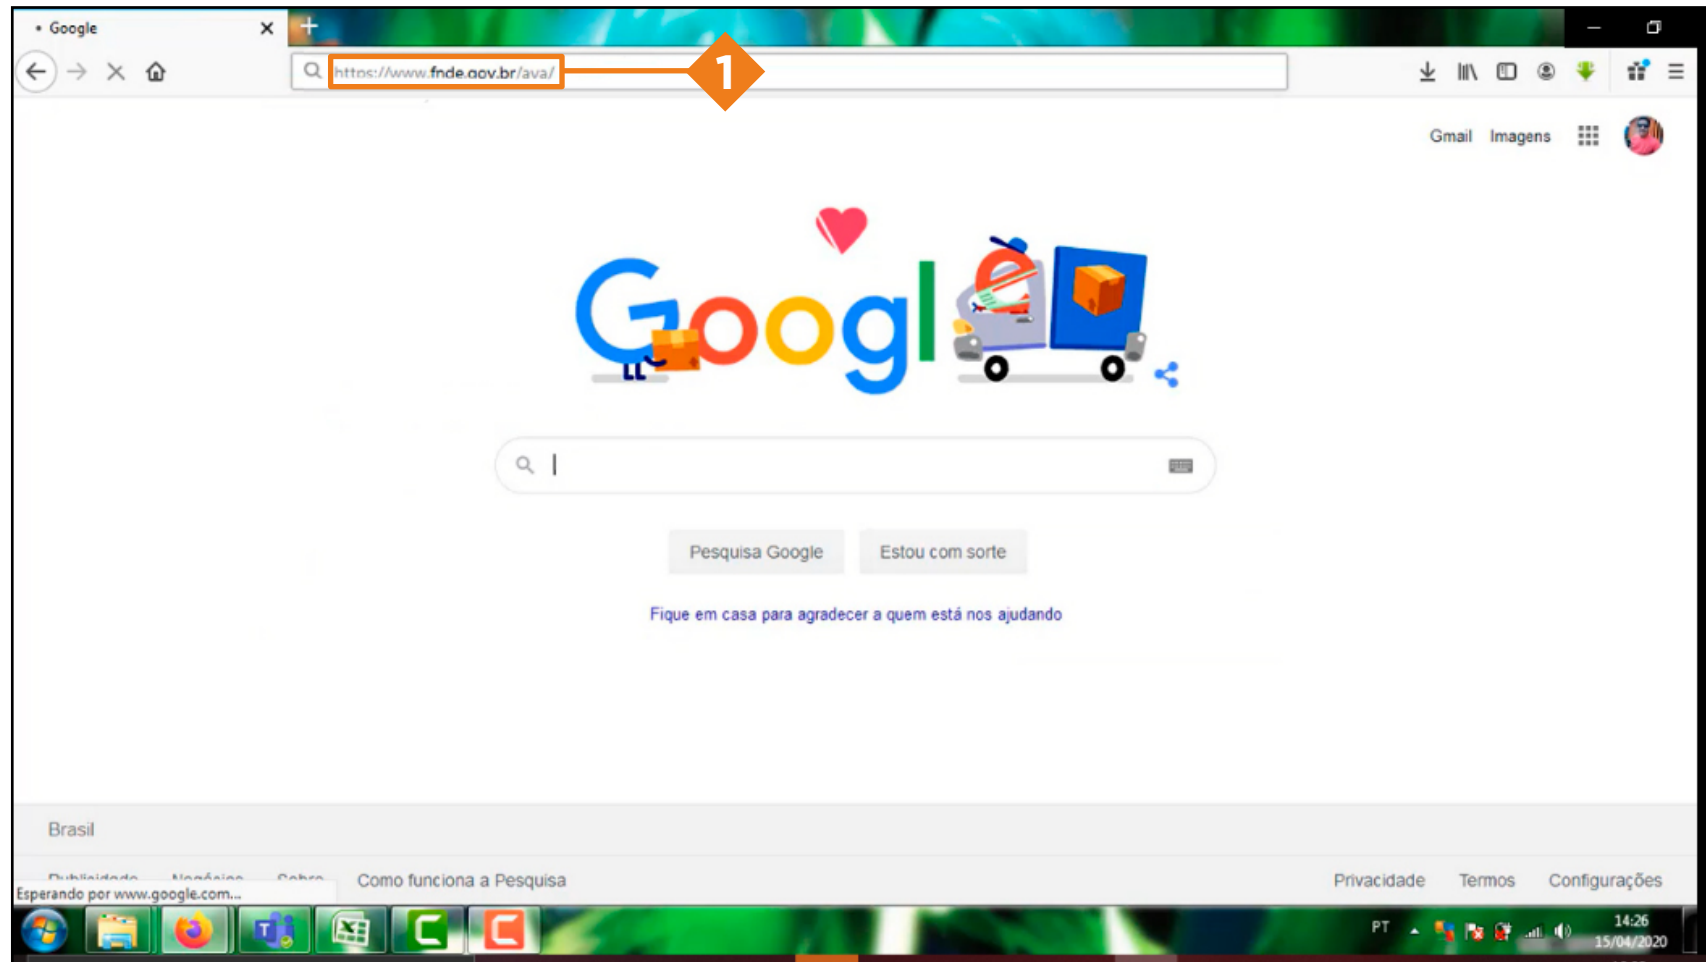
• Google

https://www.fnde.gov.br/ava/

1

Gmail Imagens

Googl

Pesquisa Google Estou com sorte

Fique em casa para agradecer a quem está nos ajudando

Brasil

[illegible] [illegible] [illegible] Como funciona a Pesquisa Privacidade Termos Configurações

Esperando por www.google.com...

PT 14:26 15/04/2020